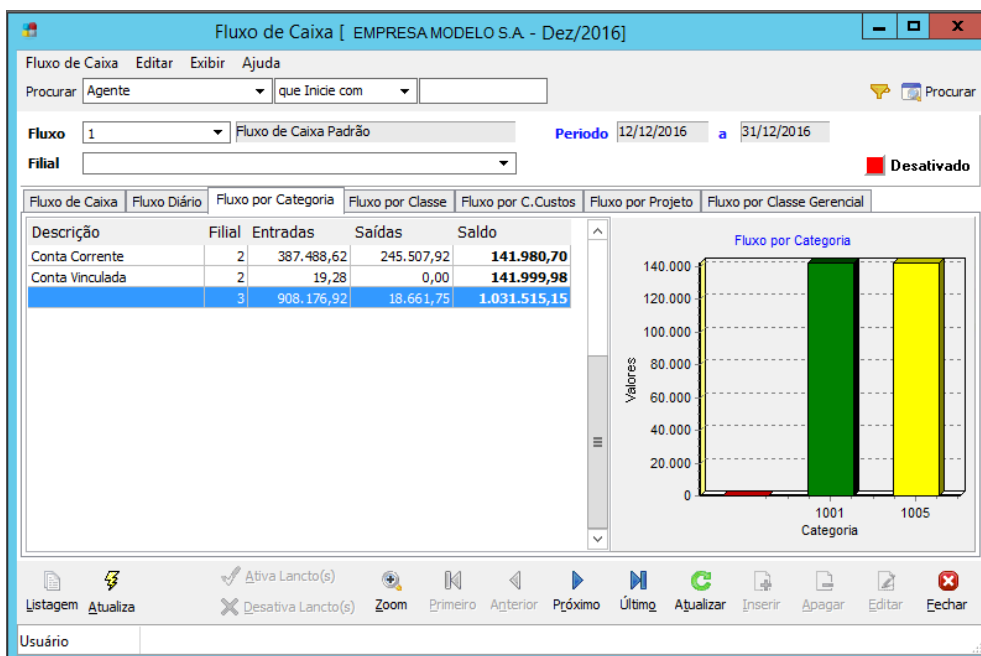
Fluxo de Caixa [ EMPRESA MODELO S.A. - Dez/2016]

Fluxo de Caixa Editar Exibir Ajuda

Procurar Agente que Inicie com Procurar

Fluxo 1 Fluxo de Caixa Padrão Periodo 12/12/2016 a 31/12/2016

Filial Desativado

Fluxo de Caixa | Fluxo Diário | Fluxo por Categoria | Fluxo por Classe | Fluxo por C.Custos | Fluxo por Projeto | Fluxo por Classe Gerencial

| Descrição | Filial | Entradas | Saídas | Saldo |
|---|---|---|---|---|
| Conta Corrente | 2 | 387.488,62 | 245.507,92 | 141.980,70 |
| Conta Vinculada | 2 | 19,28 | 0,00 | 141.999,98 |
| | 3 | 908.176,92 | 18.661,75 | 1.031.515,15 |

Fluxo por Categoria

140.000
120.000
100.000
80.000
60.000
40.000
20.000
0

Valores

1001 1005
Categoria

Listagem Atualiza Ativa Lancto(s) Desativa Lancto(s) Zoom Primeiro Anterior Próximo Último Atualizar Inserir Apagar Editar Fechar

Usuário